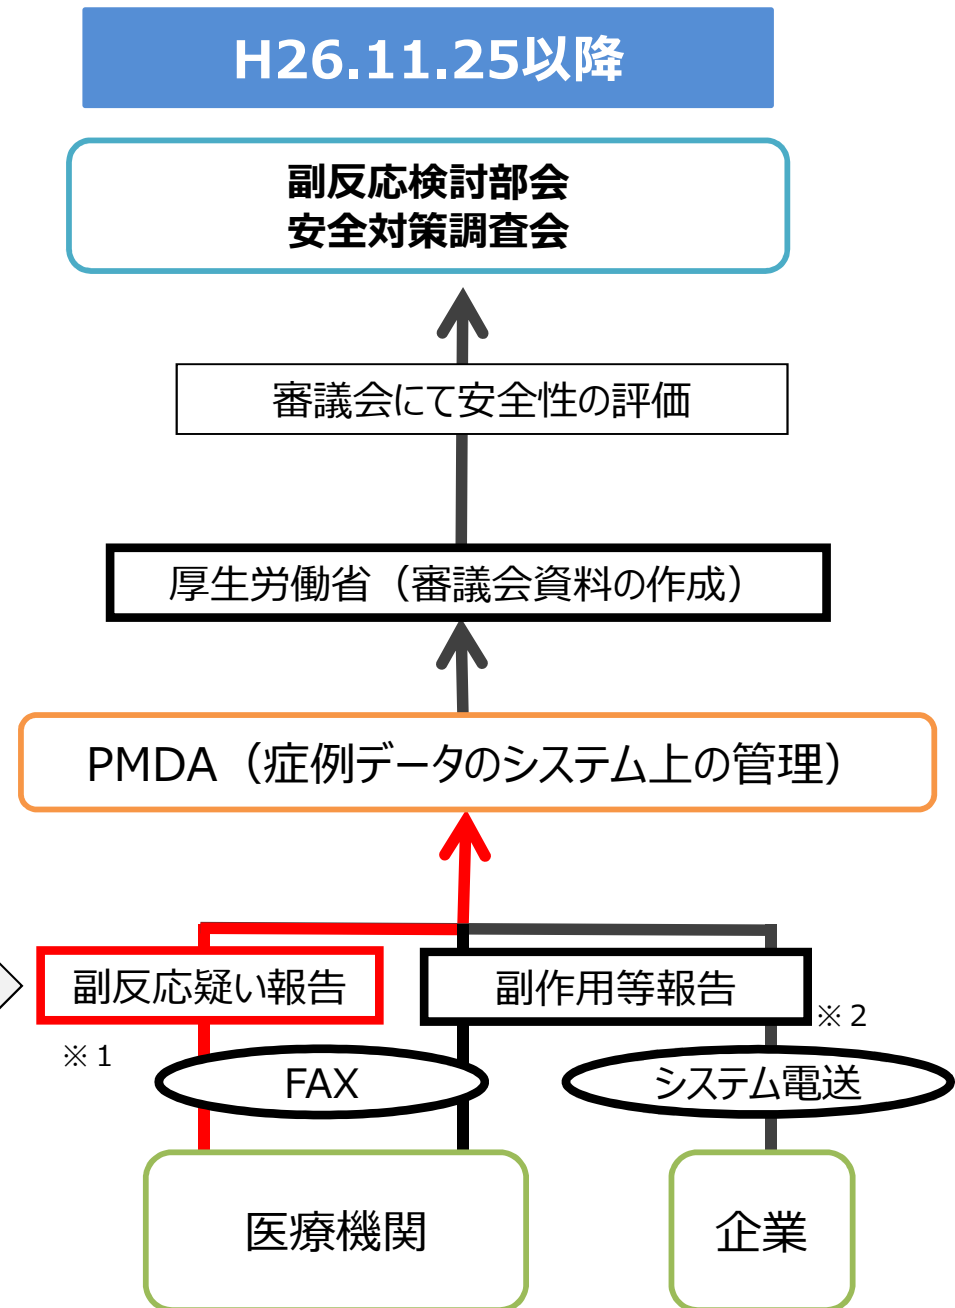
H26.11.25以降

副反応検討部会
安全対策調査会

審議会にて安全性の評価

厚生労働省（審議会資料の作成）

PMDA（症例データのシステム上の管理）

副反応疑い報告

副作用等報告

※2

※1

FAX

システム電送

医療機関

企業